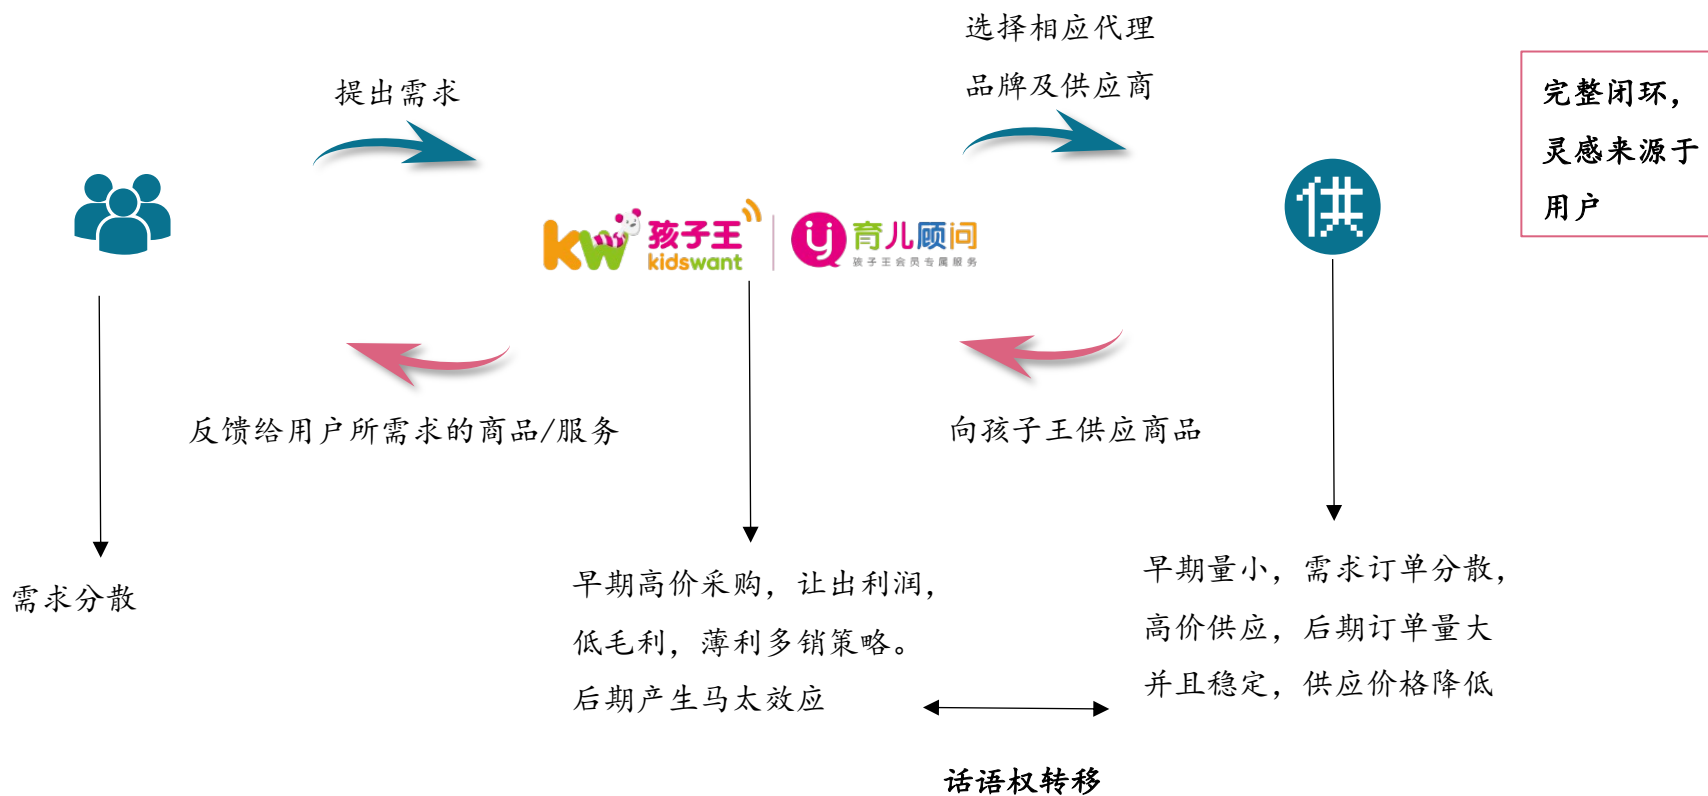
提出需求

选择相应代理

品牌及供应商

完整闭环，

灵感来源于

用户

kw 孩子王 kidswant

育儿顾问

孩子王会员专属服务

供

反馈给用户所需求的商品/服务

向孩子王供应商品

需求分散

早期高价采购，让出利润，

低毛利，薄利多销策略。

后期产生马太效应

早期量小，需求订单分散，

高价供应，后期订单量大

并且稳定，供应价格降低

话语权转移